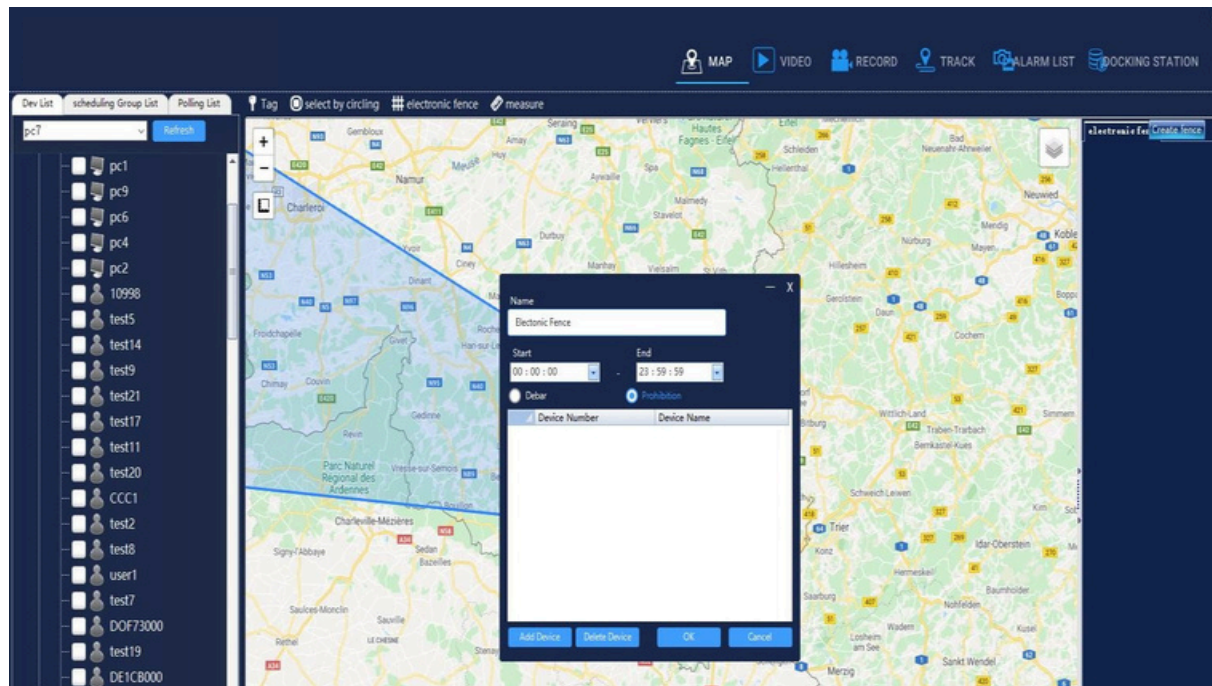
MAP VIDEO RECORD TRACK ALARM LIST DOCKING STATION

Dev List | scheduling Group List | Polling List

Tag | select by circling | electronic fence | measure

pc7 Refresh

pc1
pc9
pc6
pc4
pc2
10998
test5
test14
test9
test21
test17
test11
test20
CCC1
test2
test8
user1
test7
DOF73000
test19
DE1CB000

electronic fe | Create fence

Name
Electonic Fence
Start
00 : 00 : 00
End
23 : 59 : 59
Debar
Prohibition

| Device Number | Device Name |
|---|---|

Add Device | Delete Device | OK | Cancel

Gembloux
Namur
Charleroi
Dinant
Ciney
Froidchapelle
Givet
Chimay
Couvin
Revin
Gedinne
Parc Naturel Régional des Ardennes
Charleville-Mézières
Sedan
Bazeilles
Signy-l'Abbaye
Saulces-Monclin
Sauville
Rethel
LE CHESNE
Stenay
Bouillon
Vresse-sur-Semois
Amay
Huy
Seraing
Hautes Fagnes - Eifel
Eifel
Spa
Aywaille
Malmedy
Stavelot
Durbuy
Manhay
Vielsalm
Schleiden
Hellenthal
Bad Neuenahr-Ahrweiler
Neuwied
Koble
Mayen
Mendig
Nürburg
Hillesheim
Gerolstein
Daun
Cochem
Bitburg
Wittlich-Land
Traben-Trarbach
Bernkastel-Kues
Simmern
Schweich-Leiwen
Trier
Konz
Idar-Oberstein
Hermeskeil
Saarburg
Baumholder
Nohfelden
Wadern
Kusel
Losheim am See
Sankt Wendel
Merzig